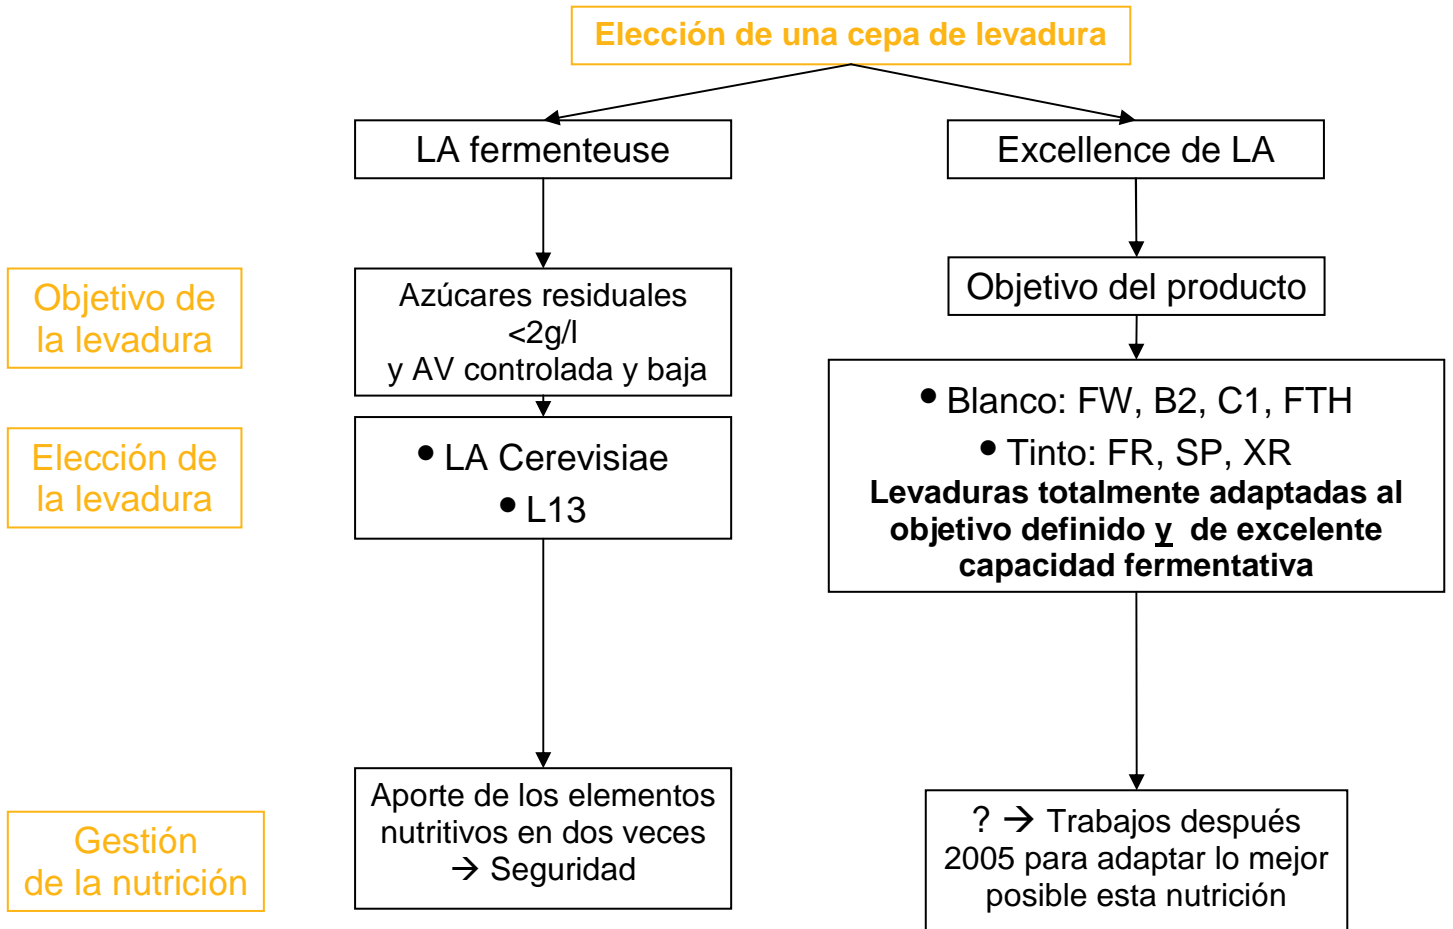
Elección de una cepa de levadura

LA fermenteuse

Excellence de LA

Objetivo de la levadura

Azúcares residuales <2g/l y AV controlada y baja

Objetivo del producto

Elección de la levadura

• LA Cerevisiae
• L13

• Blanco: FW, B2, C1, FTH
• Tinto: FR, SP, XR
**Levaduras totalmente adaptadas al objetivo definido y de excelente capacidad fermentativa**

Gestión de la nutrición

Aporte de los elementos nutritivos en dos veces → Seguridad

? → Trabajos después 2005 para adaptar lo mejor posible esta nutrición